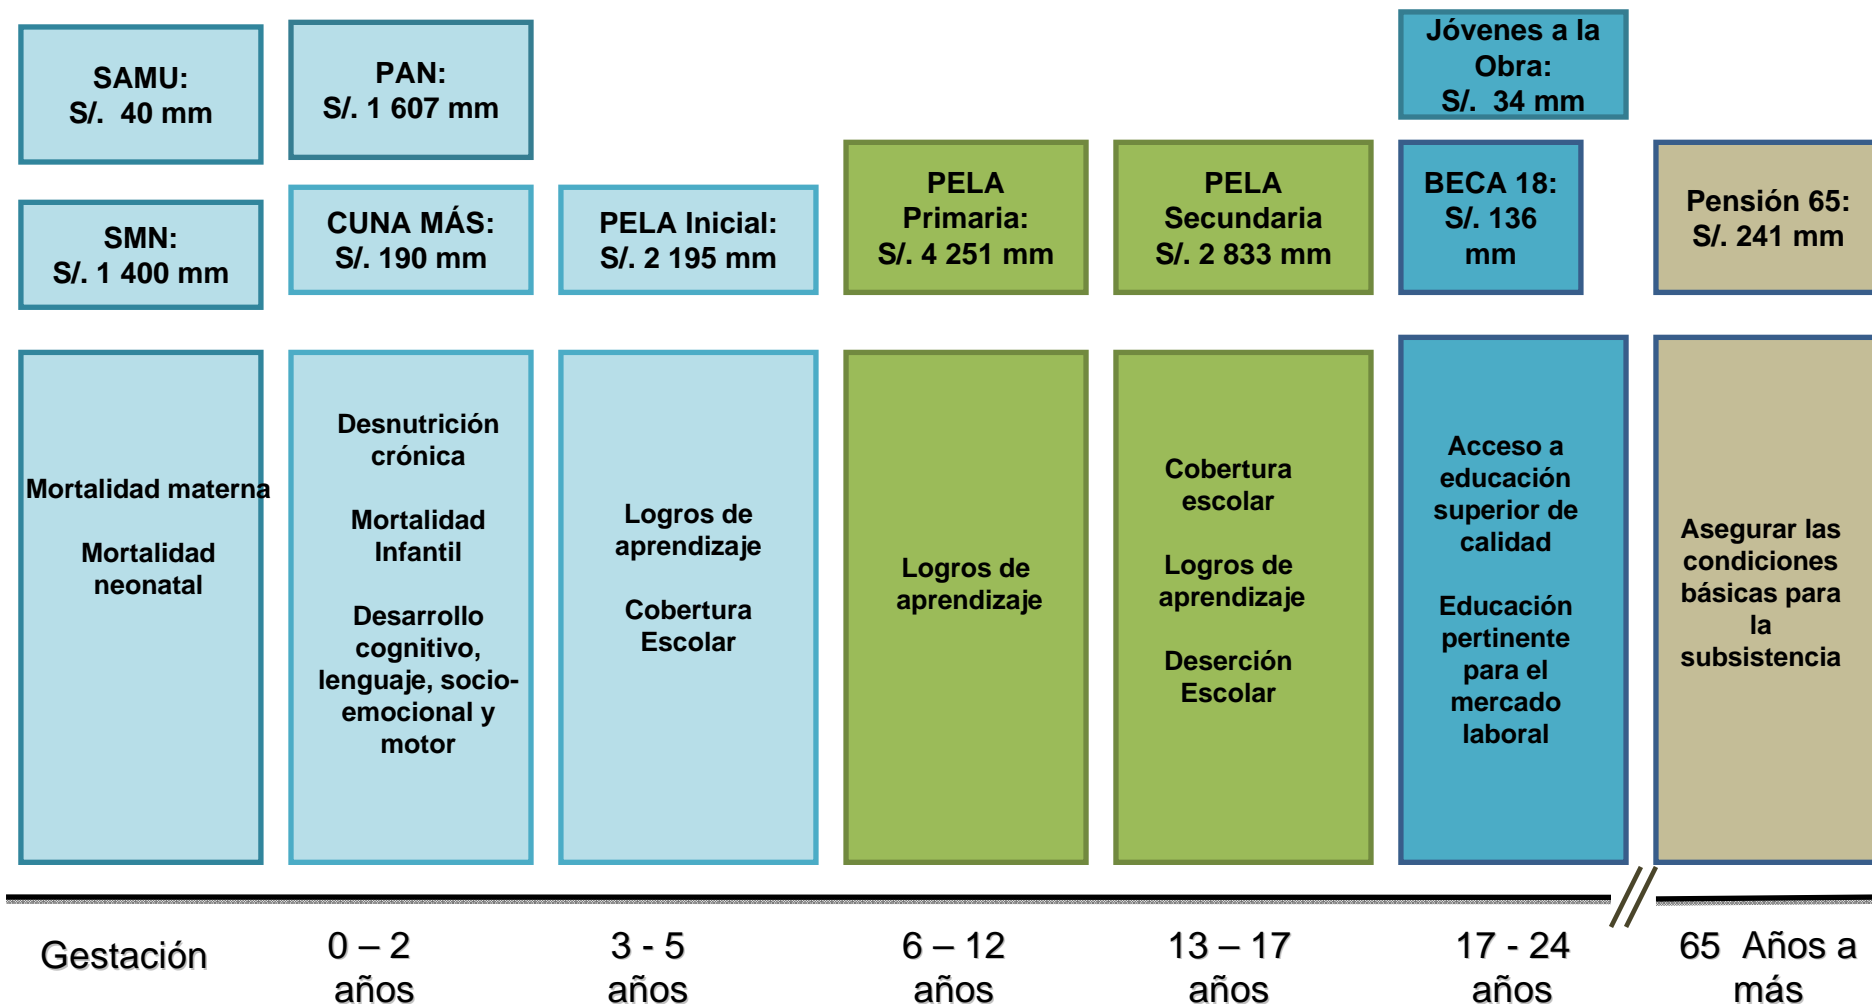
SAMU:
S/. 40 mm

SMN:
S/. 1 400 mm

Mortalidad materna

Mortalidad neonatal

Gestación

PAN:
S/. 1 607 mm

CUNA MÁS:
S/. 190 mm

Desnutrición crónica

Mortalidad Infantil

Desarrollo cognitivo, lenguaje, socio-emocional y motor

0 – 2 años

PELA Inicial:
S/. 2 195 mm

Logros de aprendizaje

Cobertura Escolar

3 - 5 años

PELA Primaria:
S/. 4 251 mm

Logros de aprendizaje

6 – 12 años

PELA Secundaria
S/. 2 833 mm

Cobertura escolar

Logros de aprendizaje

Deserción Escolar

13 – 17 años

Jóvenes a la Obra:
S/. 34 mm

BECA 18:
S/. 136 mm

Acceso a educación superior de calidad

Educación pertinente para el mercado laboral

17 - 24 años

Pensión 65:
S/. 241 mm

Asegurar las condiciones básicas para la subsistencia

65 Años a más